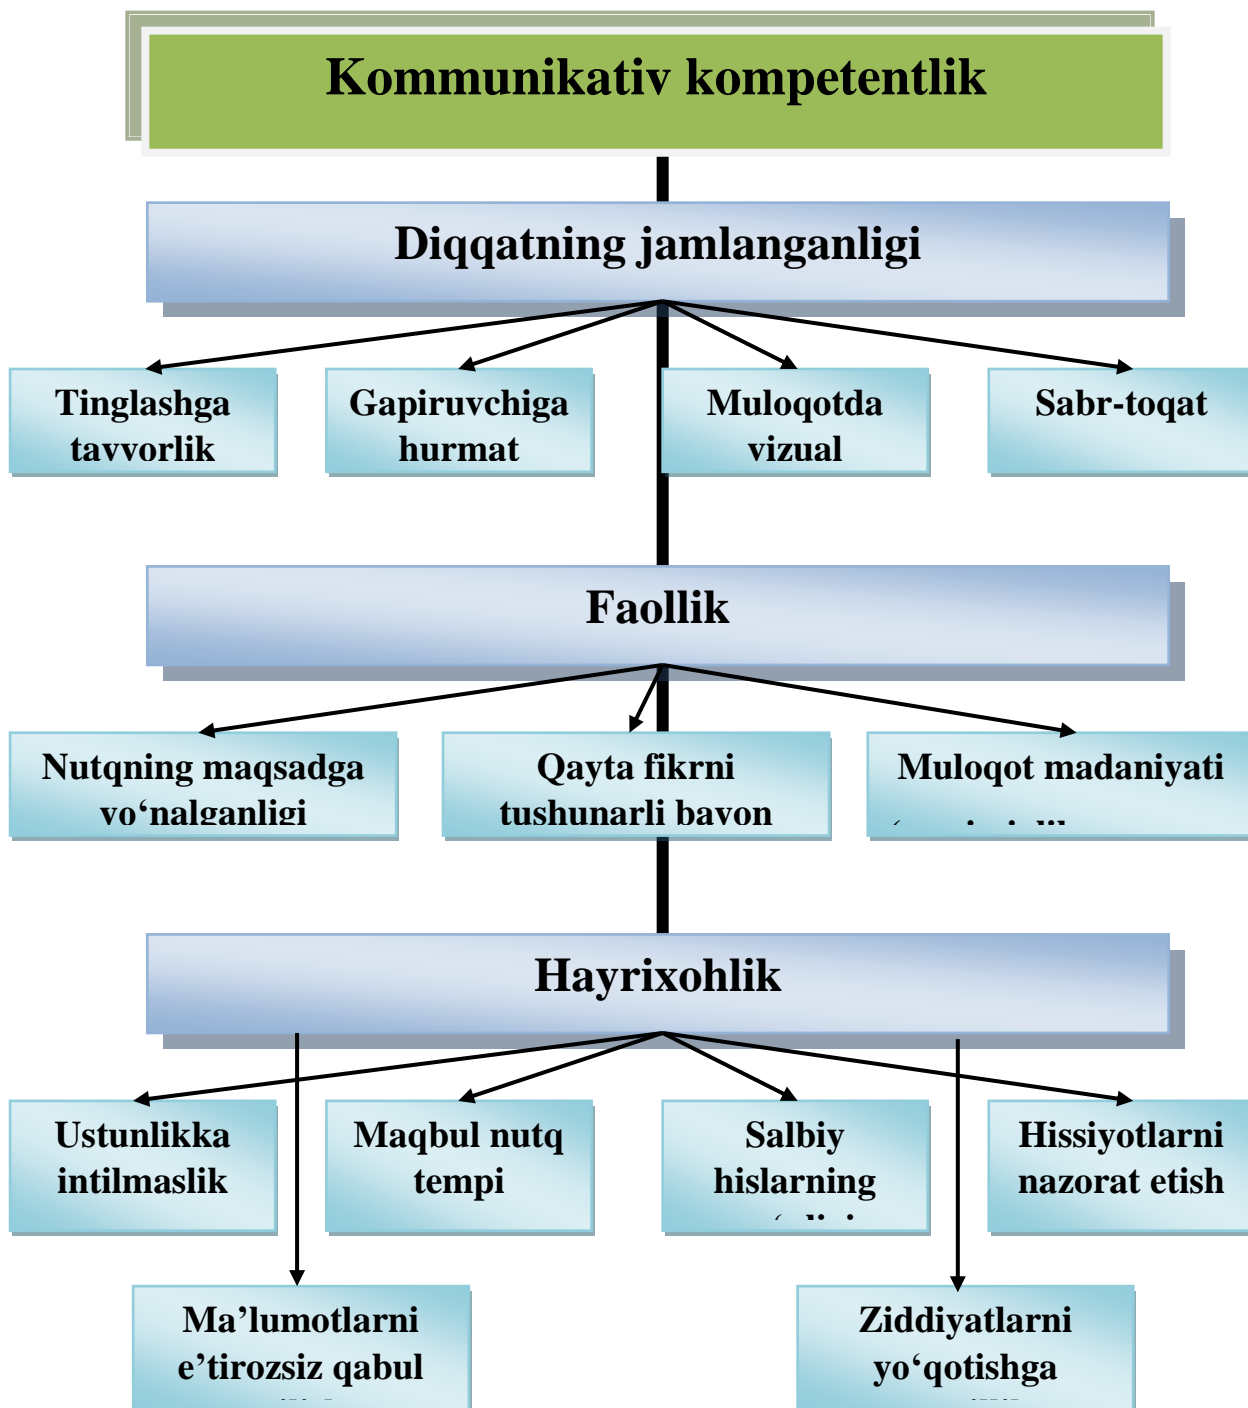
Kommunikativ kompetentlik

Diqqatning jamlanganligi

Tinglashga tayyorlik

Gapiruvchiga hurmat

Muloqotda vizual

Sabr-toqat

Faollik

Nutqning maqsadga yo‘nalganligi

Qayta fikrni tushunarli bayon

Muloqot madaniyati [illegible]

Hayrixohlik

Ustunlikka intilmaslik

Maqbul nutq tempi

Salbiy hislarning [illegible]

Hissiyotlarni nazorat etish

Ma’lumotlarni e’tirozsiz qabul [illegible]

Ziddiyatlarni yo‘qotishga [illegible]